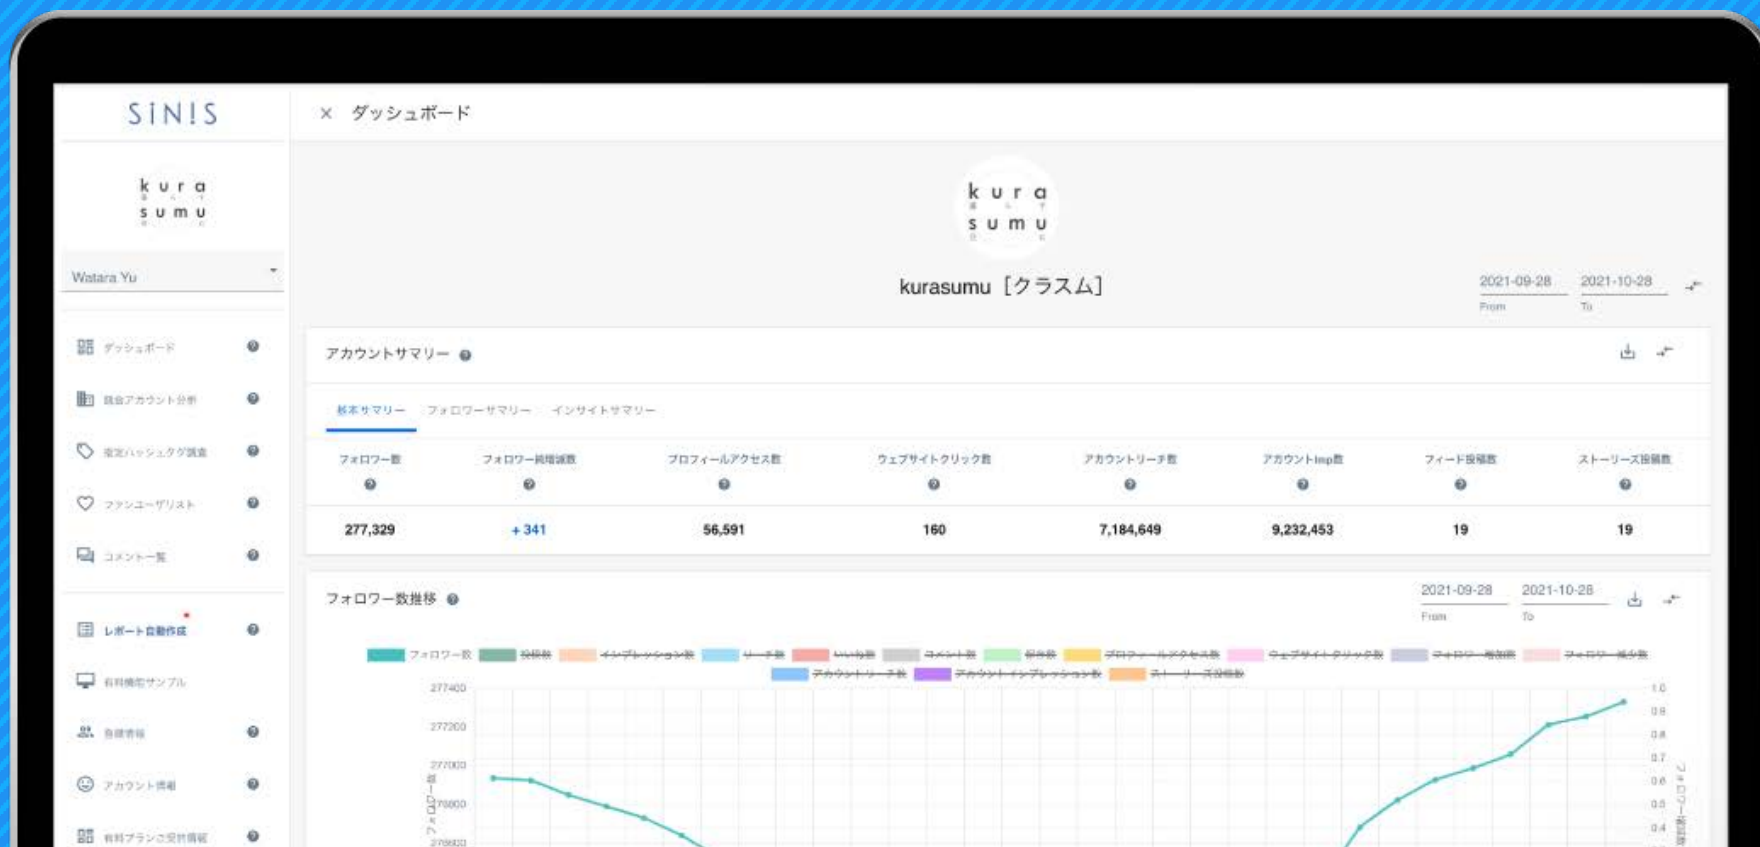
SINIS

kura
sumu

Watara Yu

ダッシュボード
自社アカウント分析
指定ハッシュタグ調査
ファンユーザリスト
コメント一覧
レポート自動作成
有料機能サンプル
自社情報
アカウント情報
有料プランご契約情報

× ダッシュボード

kura
sumu

kurasumu［クラスム］

2021-09-28 From
2021-10-28 To

アカウントサマリー

基本サマリー フォロワーサマリー インサイトサマリー

| フォロワー数 | フォロワー純増減数 | プロフィールアクセス数 | ウェブサイトクリック数 | アカウントリーチ数 | アカウントImp数 | フィード投稿数 | ストーリーズ投稿数 |
|---|---|---|---|---|---|---|---|
| 277,329 | +341 | 56,591 | 160 | 7,184,649 | 9,232,453 | 19 | 19 |

フォロワー数推移

2021-09-28 From
2021-10-28 To

フォロワー数 投稿数 インプレッション数 リーチ数 いいね数 コメント数 保存数 プロフィールアクセス数 ウェブサイトクリック数 フォロワー増加数 フォロワー減少数 アカウントリーチ数 アカウントインプレッション数 ストーリーズ投稿数

277400
277200
277000
276800
276600
フォロワー数

1.0
0.9
0.8
0.7
0.6
0.5
0.4
フォロワー増加数